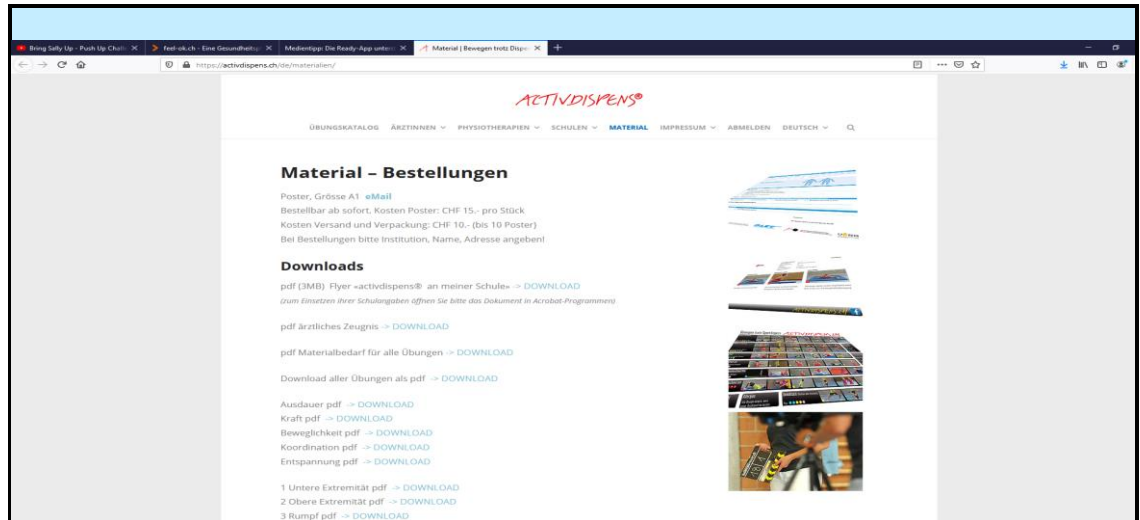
Bring Sally Up - Push Up Chall ✕ | feel-ok.ch - Eine Gesundheitsp ✕ | Medientipp: Die Ready-App unte ✕ | Material | Bewegen trotz Dispe ✕ | +

https://activdispens.ch/de/materialien/

ACTIVDISPENS®

ÜBUNGSKATALOG ÄRZTINNEN ∨ PHYSIOTHERAPIEN ∨ SCHULEN ∨ MATERIAL IMPRESSUM ∨ ABMELDEN DEUTSCH ∨

Material – Bestellungen

Poster, Grösse A1 eMail
Bestellbar ab sofort, Kosten Poster: CHF 15.- pro Stück
Kosten Versand und Verpackung: CHF 10.- (bis 10 Poster)
Bei Bestellungen bitte Institution, Name, Adresse angeben!

Downloads

pdf (3MB) Flyer «activdispens® an meiner Schule» -> DOWNLOAD
(zum Einsetzen Ihrer Schulangaben öffnen Sie bitte das Dokument in Acrobat-Programmen)

pdf ärztliches Zeugnis -> DOWNLOAD

pdf Materialbedarf für alle Übungen -> DOWNLOAD

Download aller Übungen als pdf -> DOWNLOAD

Ausdauer pdf -> DOWNLOAD
Kraft pdf -> DOWNLOAD
Beweglichkeit pdf -> DOWNLOAD
Koordination pdf -> DOWNLOAD
Entspannung pdf -> DOWNLOAD

1 Untere Extremität pdf -> DOWNLOAD
2 Obere Extremität pdf -> DOWNLOAD
3 Rumpf pdf -> DOWNLOAD